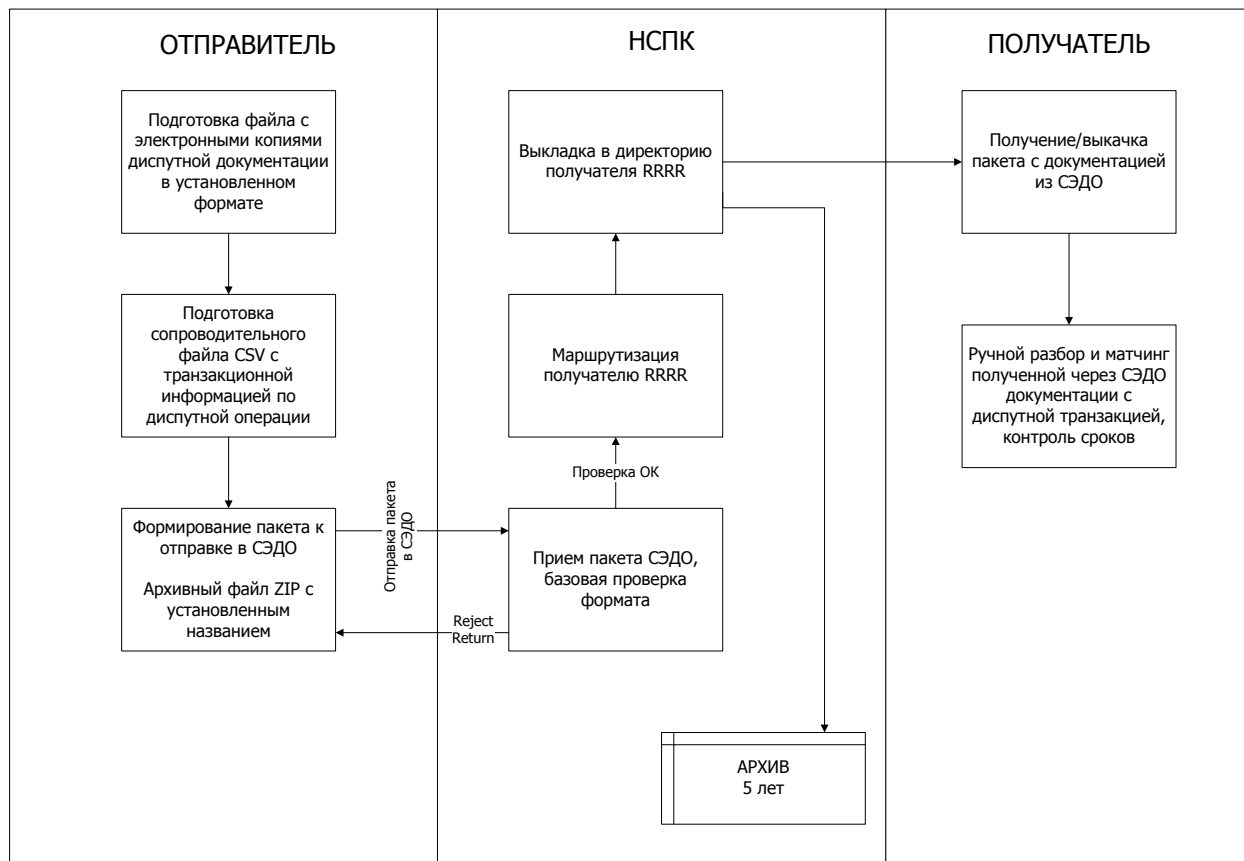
ОТПРАВИТЕЛЬ

НСПК

ПОЛУЧАТЕЛЬ

Подготовка файла с электронными копиями диспутной документации в установленном формате

Подготовка сопроводительного файла CSV с транзакционной информацией по диспутной операции

Формирование пакета к отправке в СЭДО

Архивный файл ZIP с установленным названием

Отправка пакета в СЭДО

Reject Return

Выкладка в директорию получателя RRRR

Маршрутизация получателю RRRR

Проверка ОК

Прием пакета СЭДО, базовая проверка формата

АРХИВ
5 лет

Получение/выкачка пакета с документацией из СЭДО

Ручной разбор и матчинг полученной через СЭДО документации с диспутной транзакцией, контроль сроков